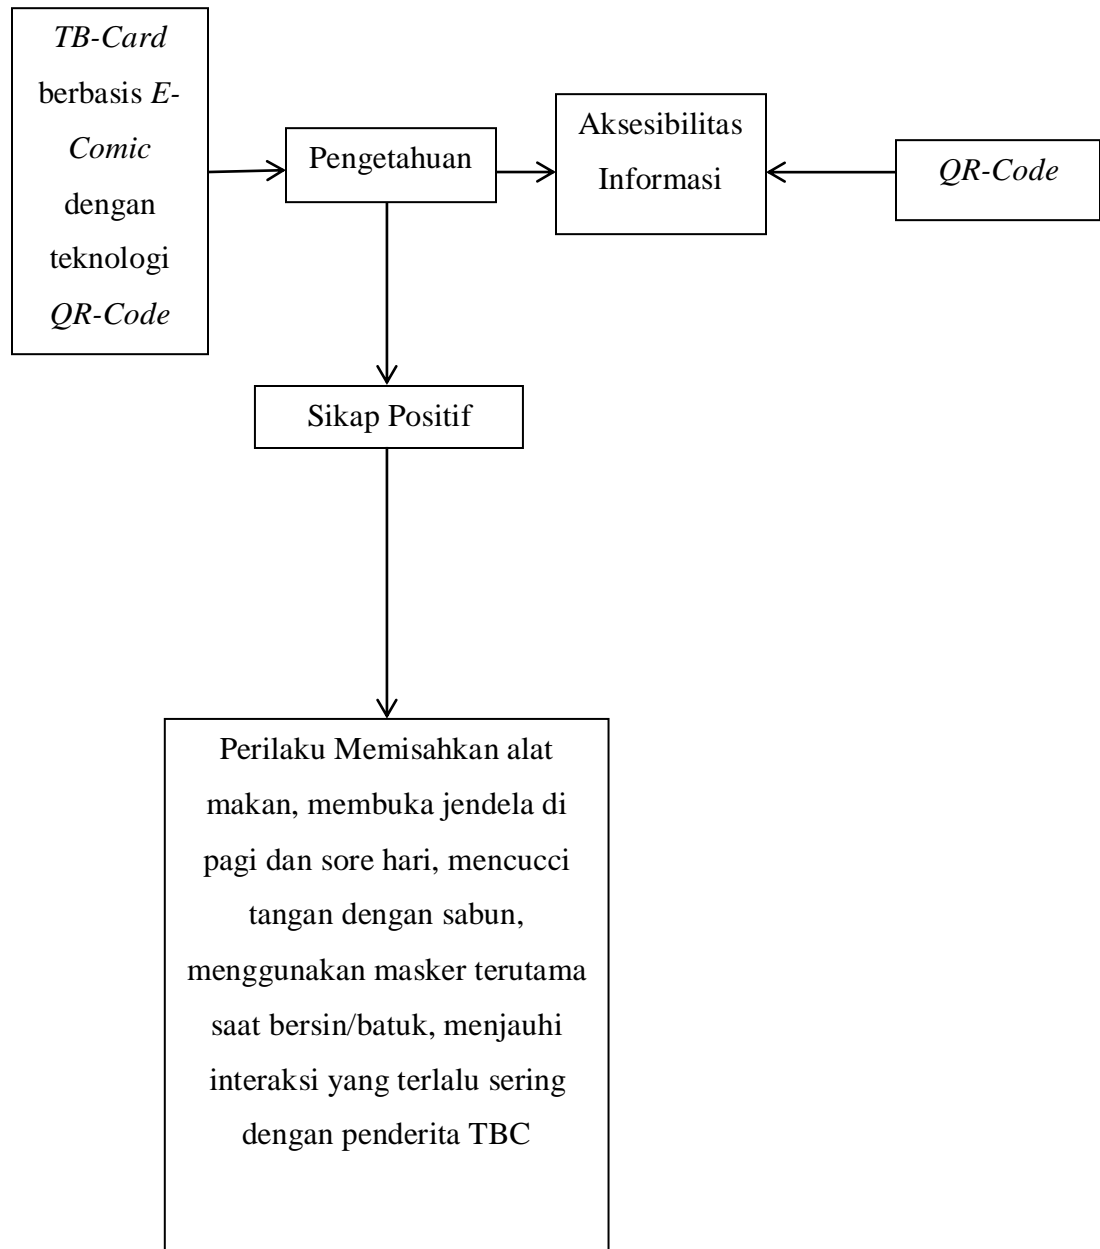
TB-Card berbasis E-Comic dengan teknologi QR-Code

Pengetahuan

Aksesibilitas Informasi

QR-Code

Sikap Positif

Perilaku Memisahkan alat makan, membuka jendela di pagi dan sore hari, mencucci tangan dengan sabun, menggunakan masker terutama saat bersin/batuk, menjauhi interaksi yang terlalu sering dengan penderita TBC